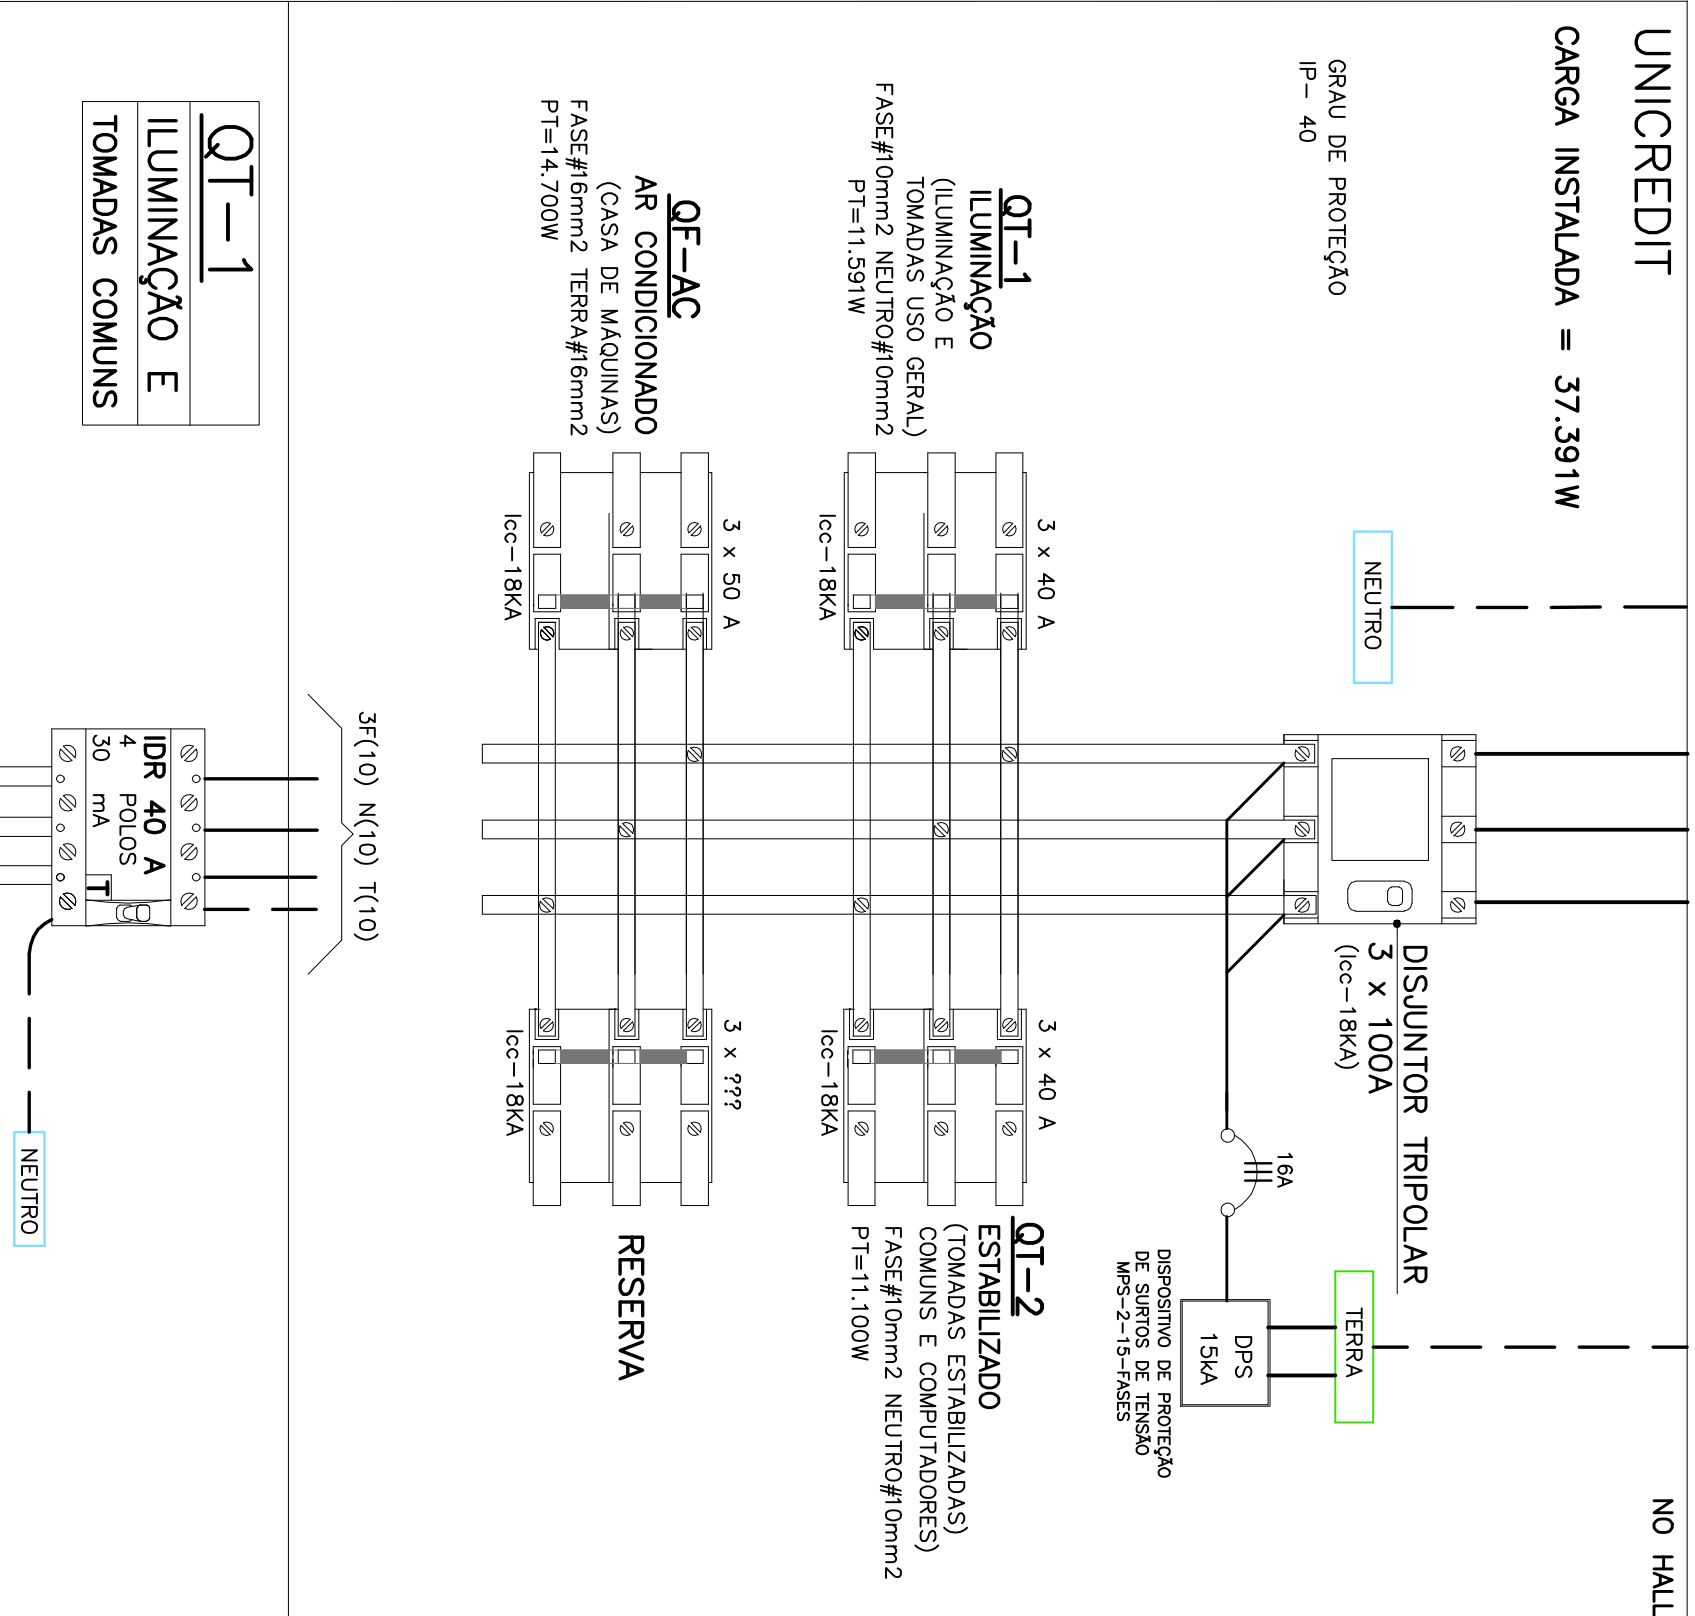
UNICREDIT
CARGA INSTALADA = 37.391W

GRAU DE PROTEÇÃO
IP- 40

NEUTRO

NO HALL

QT-1
ILUMINAÇÃO
(ILUMINAÇÃO E
TOMADAS USO GERAL)
FASE#10mm2 NEUTRO#10mm2
PT=11.591W

QF-AC
AR CONDICIONADO
(CASA DE MÁQUINAS)
FASE#16mm2 TERRA#16mm2
PT=14.700W

3 x 40 A
Icc-18KA

3 x 50 A
Icc-18KA

DISJUNTOR TRIPOLAR
3 x 100A
(Icc-18KA)

16A

3 x 40 A
Icc-18KA

3 x ???
Icc-18KA

QT-2
ESTABILIZADO
(TOMADAS ESTABILIZADAS)
COMUNS E COMPUTADORES)
FASE#10mm2 NEUTRO#10mm2
PT=11.100W

RESERVA

DPS
15kA

DISPOSITIVO DE PROTEÇÃO
DE SURTOS DE TENSÃO
MPS-2-15-FASES

TERRA

3F(10) N(10) T(10)

QT-1
ILUMINAÇÃO E
TOMADAS COMUNS

IDR 40 A
4 POLOS
30 mA
T

NEUTRO